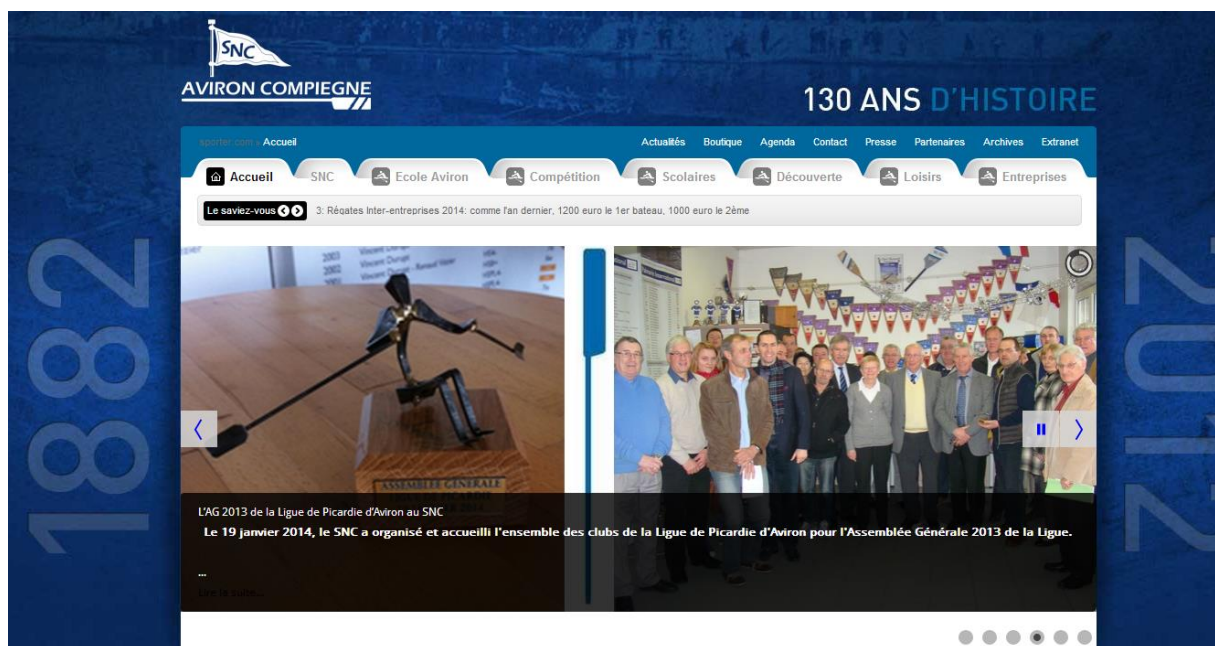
SNC
AVIRON COMPIEGNE

130 ANS D'HISTOIRE

sporter.com › Accueil

Actualités Boutique Agenda Contact Presse Partenaires Archives Extranet

Accueil SNC Ecole Aviron Compétition Scolaires Découverte Loisirs Entreprises

Le saviez-vous 3: Régates Inter-entreprises 2014: comme l'an dernier, 1200 euro le 1er bateau, 1000 euro le 2ème

1882

2012

ASSEMBLEE GENERALE

L'AG 2013 de la Ligue de Picardie d'Aviron au SNC

Le 19 janvier 2014, le SNC a organisé et accueilli l'ensemble des clubs de la Ligue de Picardie d'Aviron pour l'Assemblée Générale 2013 de la Ligue.

...

Lire la suite...